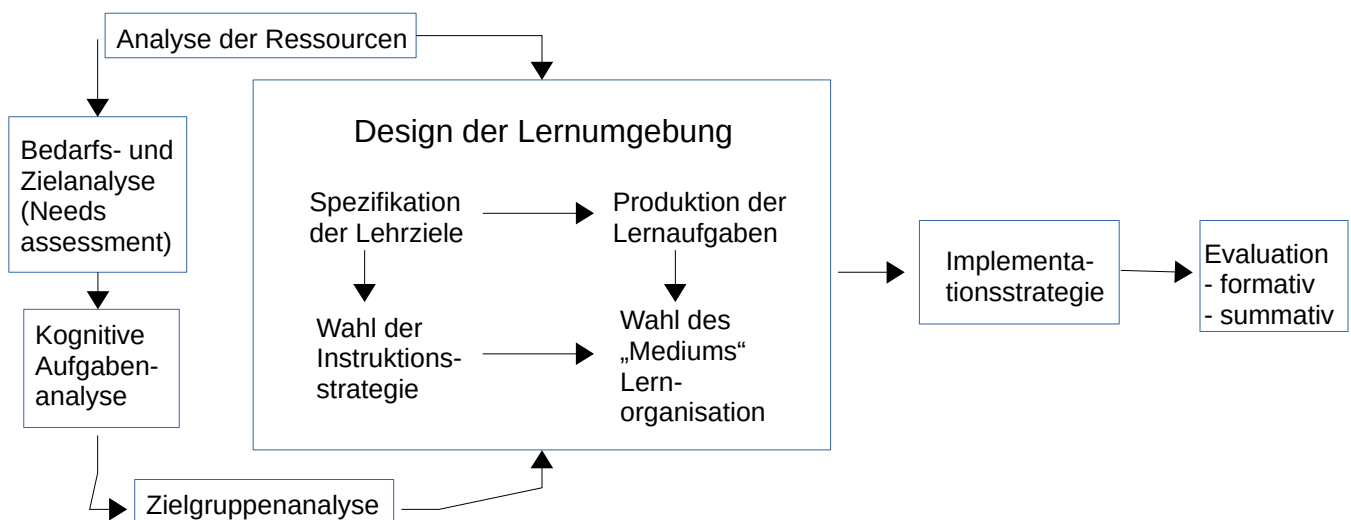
Analyse der Ressourcen

Bedarfs- und Zielanalyse (Needs assessment)

Kognitive Aufgabenanalyse

Zielgruppenanalyse

Design der Lernumgebung

Spezifikation der Lehrziele

Produktion der Lernaufgaben

Wahl der Instruktionsstrategie

Wahl des „Mediums“ Lernorganisation

Implementationsstrategie

Evaluation
- formativ
- summativ